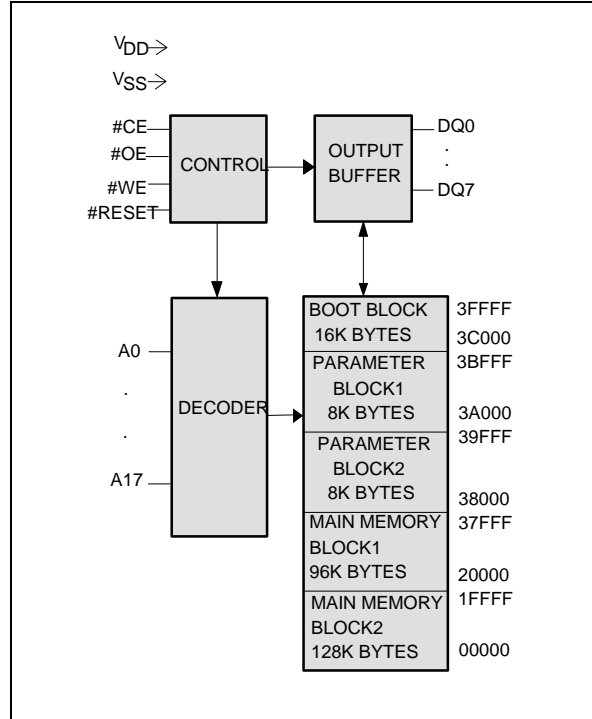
$V_{DD}$→
$V_{SS}$→

#CE
#OE
#WE
#RESET

CONTROL

OUTPUT BUFFER

DQ0
.
.
DQ7

A0
.
.
A17

DECODER

BOOT BLOCK 16K BYTES
3FFFF
3C000

PARAMETER BLOCK1 8K BYTES
3BFFF
3A000

PARAMETER BLOCK2 8K BYTES
39FFF
38000

MAIN MEMORY BLOCK1 96K BYTES
37FFF
20000

MAIN MEMORY BLOCK2 128K BYTES
1FFFF
00000